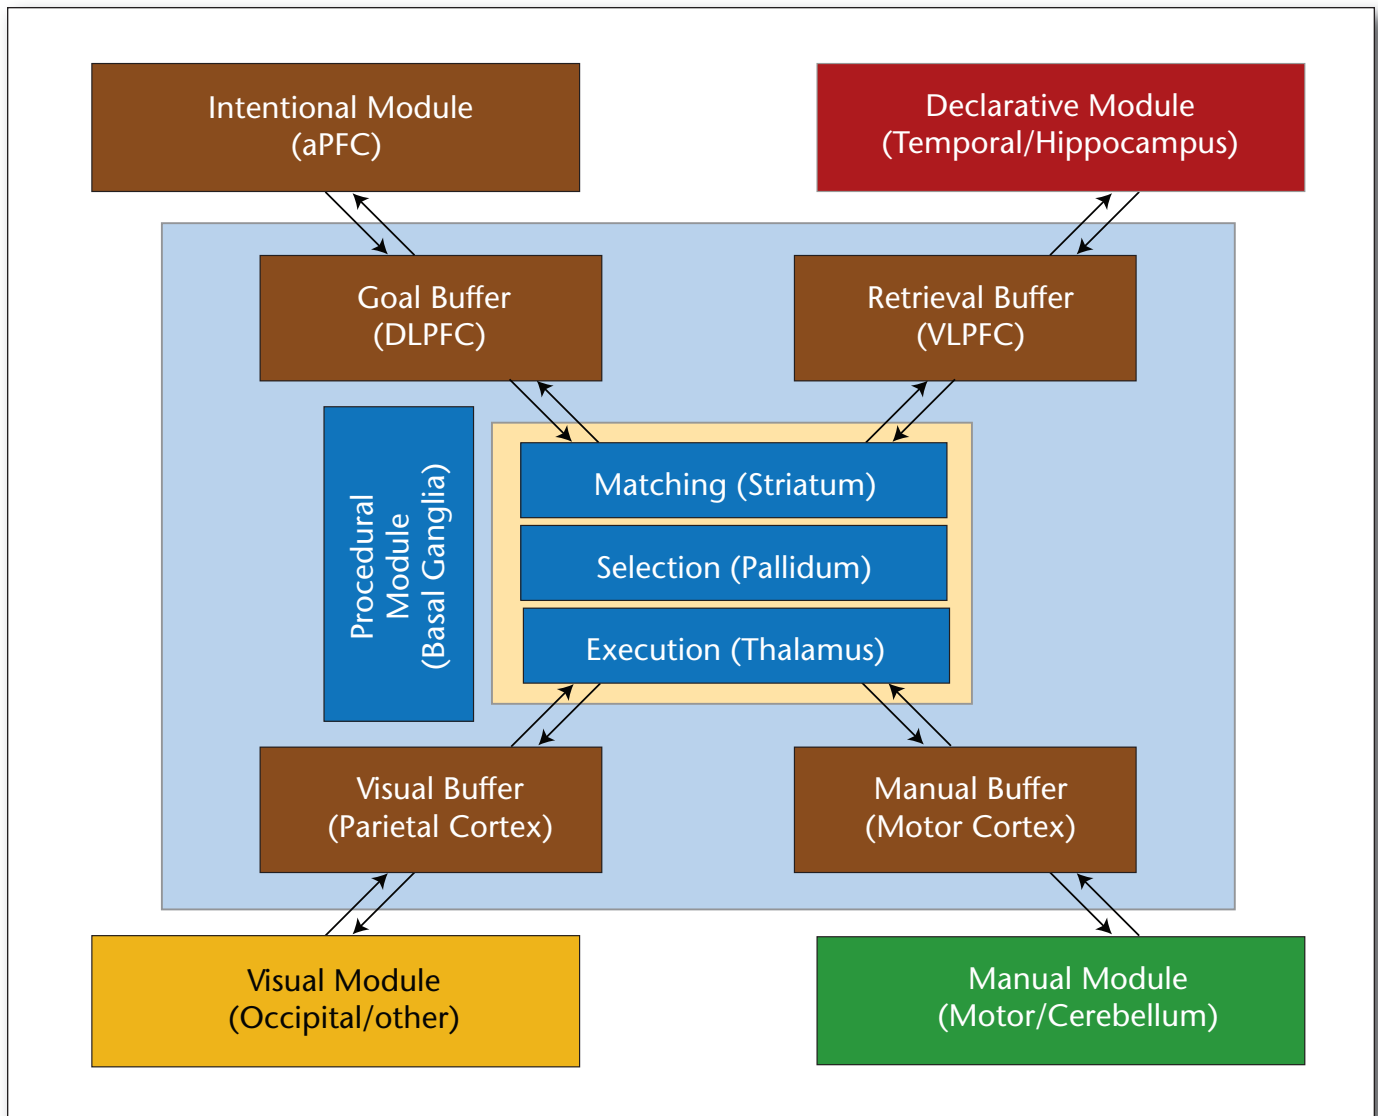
Intentional Module
(aPFC)

Declarative Module
(Temporal/Hippocampus)

Goal Buffer
(DLPFC)

Retrieval Buffer
(VLPFC)

Procedural Module (Basal Ganglia)

Matching (Striatum)

Selection (Pallidum)

Execution (Thalamus)

Visual Buffer
(Parietal Cortex)

Manual Buffer
(Motor Cortex)

Visual Module
(Occipital/other)

Manual Module
(Motor/Cerebellum)